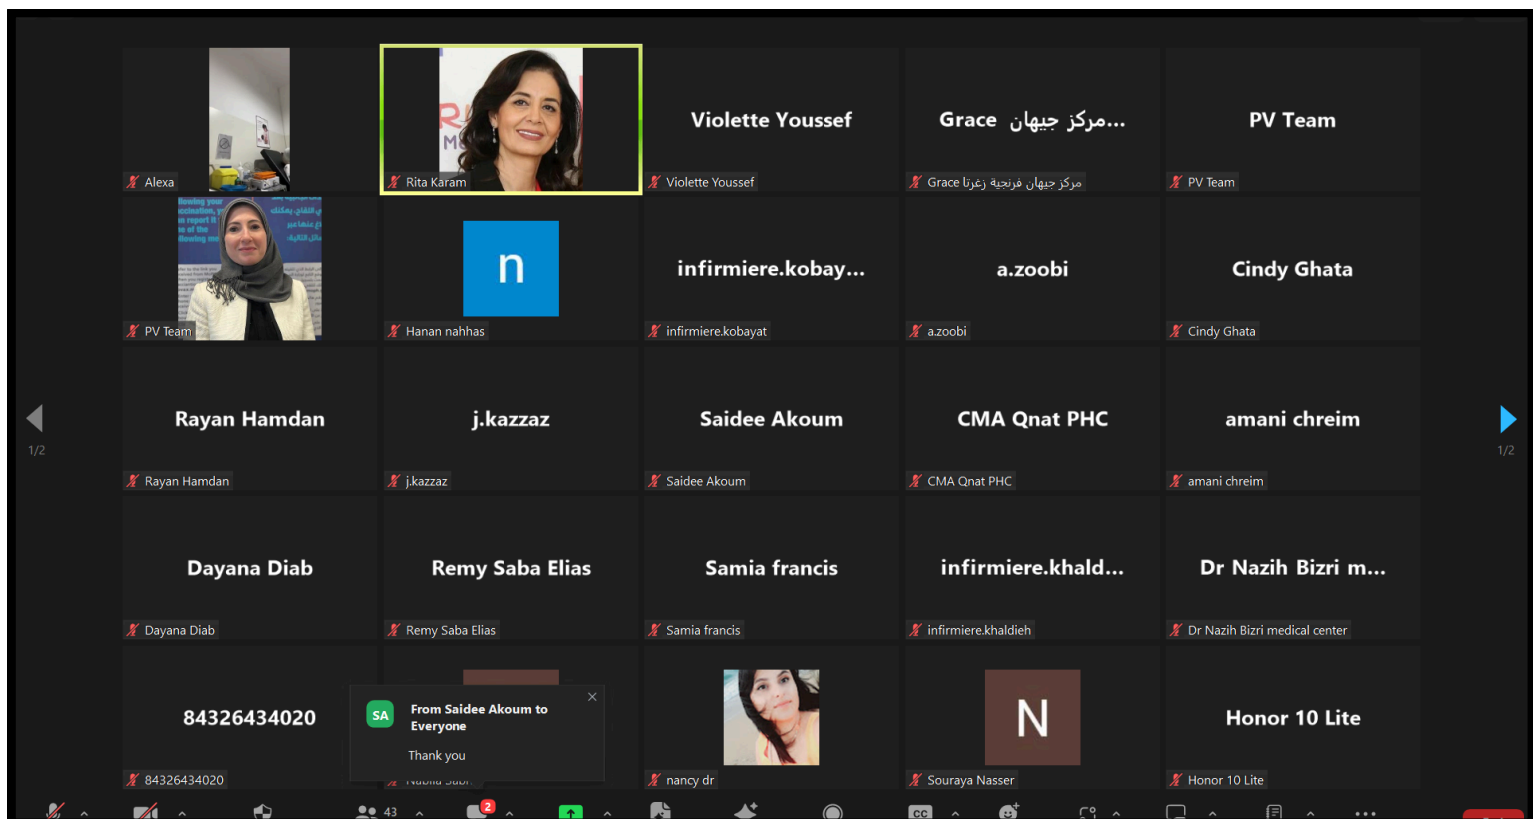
Alexa

Rita Karam

Violette Youssef

Violette Youssef

Grace مركز جيهان...

Grace مركز جيهان فرنجية زغرتا

PV Team

PV Team

PV Team

n

Hanan nahhas

infirmiere.kobay...

infirmiere.kobayat

a.zoobi

a.zoobi

Cindy Ghata

Cindy Ghata

Rayan Hamdan

Rayan Hamdan

j.kazzaz

j.kazzaz

Saidee Akoum

Saidee Akoum

CMA Qnat PHC

CMA Qnat PHC

amani chreim

amani chreim

1/2

1/2

Dayana Diab

Dayana Diab

Remy Saba Elias

Remy Saba Elias

Samia francis

Samia francis

infirmiere.khald...

infirmiere.khaldieh

Dr Nazih Bizri m...

Dr Nazih Bizri medical center

84326434020

84326434020

SA

From Saidee Akoum to Everyone

Thank you

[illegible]

nancy dr

N

Souraya Nasser

Honor 10 Lite

Honor 10 Lite

43

2